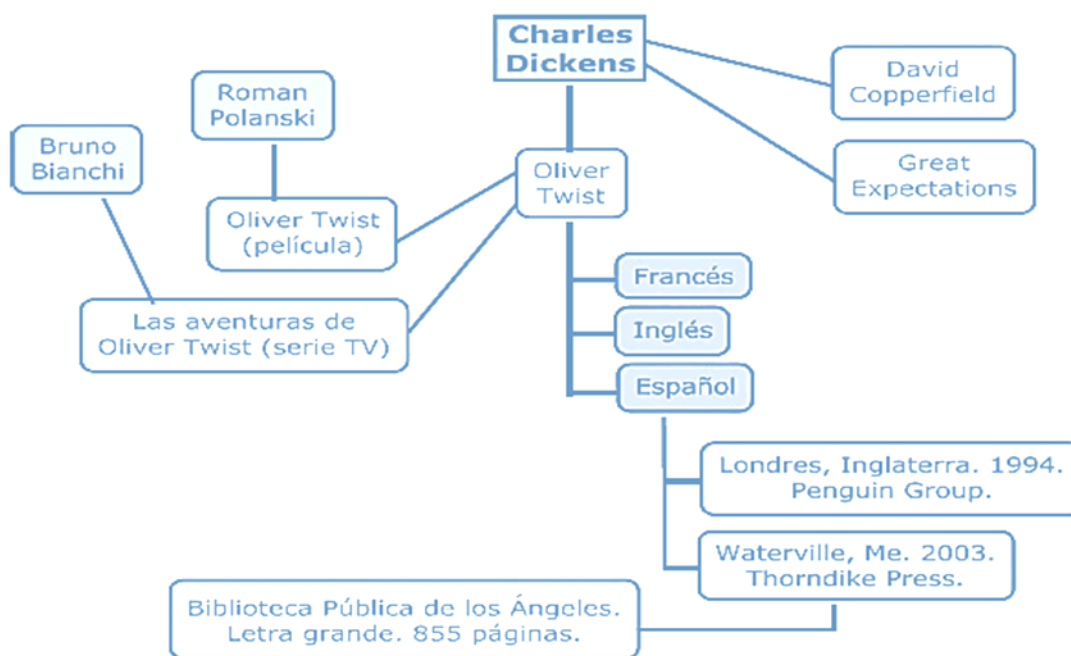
Charles Dickens

David Copperfield

Great Expectations

Roman Polanski

Bruno Bianchi

Oliver Twist

Oliver Twist (película)

Las aventuras de Oliver Twist (serie TV)

Francés

Inglés

Español

Londres, Inglaterra. 1994. Penguin Group.

Waterville, Me. 2003. Thorndike Press.

Biblioteca Pública de los Ángeles. Letra grande. 855 páginas.